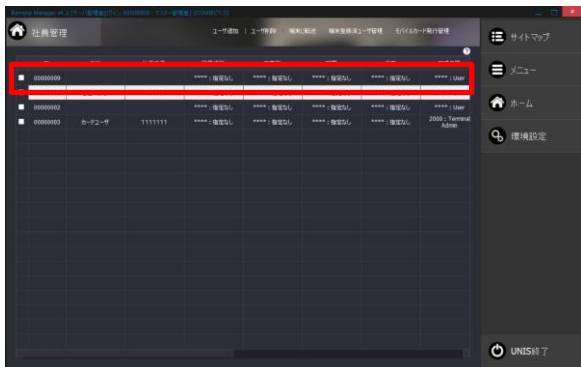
社員管理

ユーザ追加 | ユーザ削除 | 端末に転送 | 端末登録済ユーザ管理 | モバイルカード発行管理

| | | | | | | | |
|---|---|---|---|---|---|---|---|
| 00000009 | | | ****：指定なし | ****：指定なし | ****：指定なし | ****：指定なし | ****：User |
| 00000002 | | | ****：指定なし | ****：指定なし | ****：指定なし | ****：指定なし | ****：User |
| 00000003 | カードユーザ | 1111111 | ****：指定なし | ****：指定なし | ****：指定なし | ****：指定なし | 2000：Terminal Admin |

サイトマップ

メニュー

ホーム

環境設定

UNIS終了